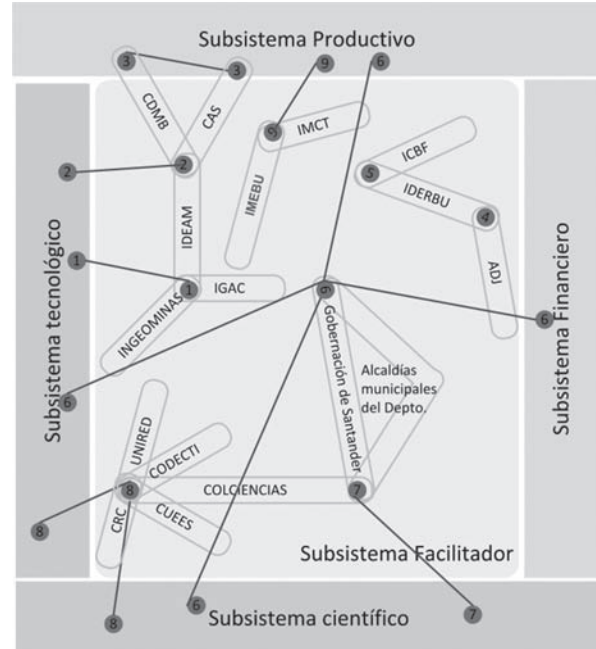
Subsistema Productivo

3
3
9
6
CDMB
CAS
IMCT
2
2
ICBF
5
IMEBU
5
IDERBU
4
IDEAM
Subsistema tecnológico
Subsistema Financiero
1
1
IGAC
6
ADI
INGEOMINAS
6
6
Gobernación de Santander
Alcaldías municipales del Depto.
UNIRED
CODECTI
8
8
COLCIENCIAS
7
CRC
CUEES
Subsistema Facilitador
8
6
7
Subsistema científico